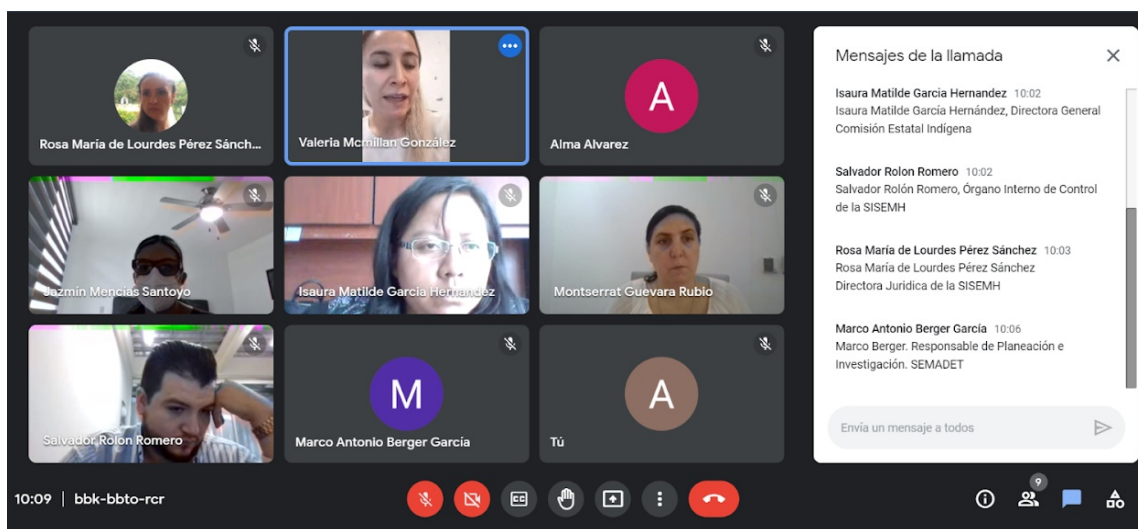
Rosa María de Lourdes Pérez Sánch...

Valeria Mcmillan González

A
Alma Alvarez

Jazmin Mencias Santoyo

Isaura Matilde Garcia Hernandez

Montserrat Guevara Rubio

Salvador Rolon Romero

M
Marco Antonio Berger García

A
Tú

Mensajes de la llamada

Isaura Matilde Garcia Hernandez 10:02
Isaura Matilde García Hernández, Directora General Comisión Estatal Indígena

Salvador Rolon Romero 10:02
Salvador Rolón Romero, Órgano Interno de Control de la SISEMH

Rosa María de Lourdes Pérez Sánchez 10:03
Rosa María de Lourdes Pérez Sánchez
Directora Juridica de la SISEMH

Marco Antonio Berger García 10:06
Marco Berger. Responsable de Planeación e Investigación. SEMADET

Envía un mensaje a todos

10:09 | bbk-bbto-rcr

9